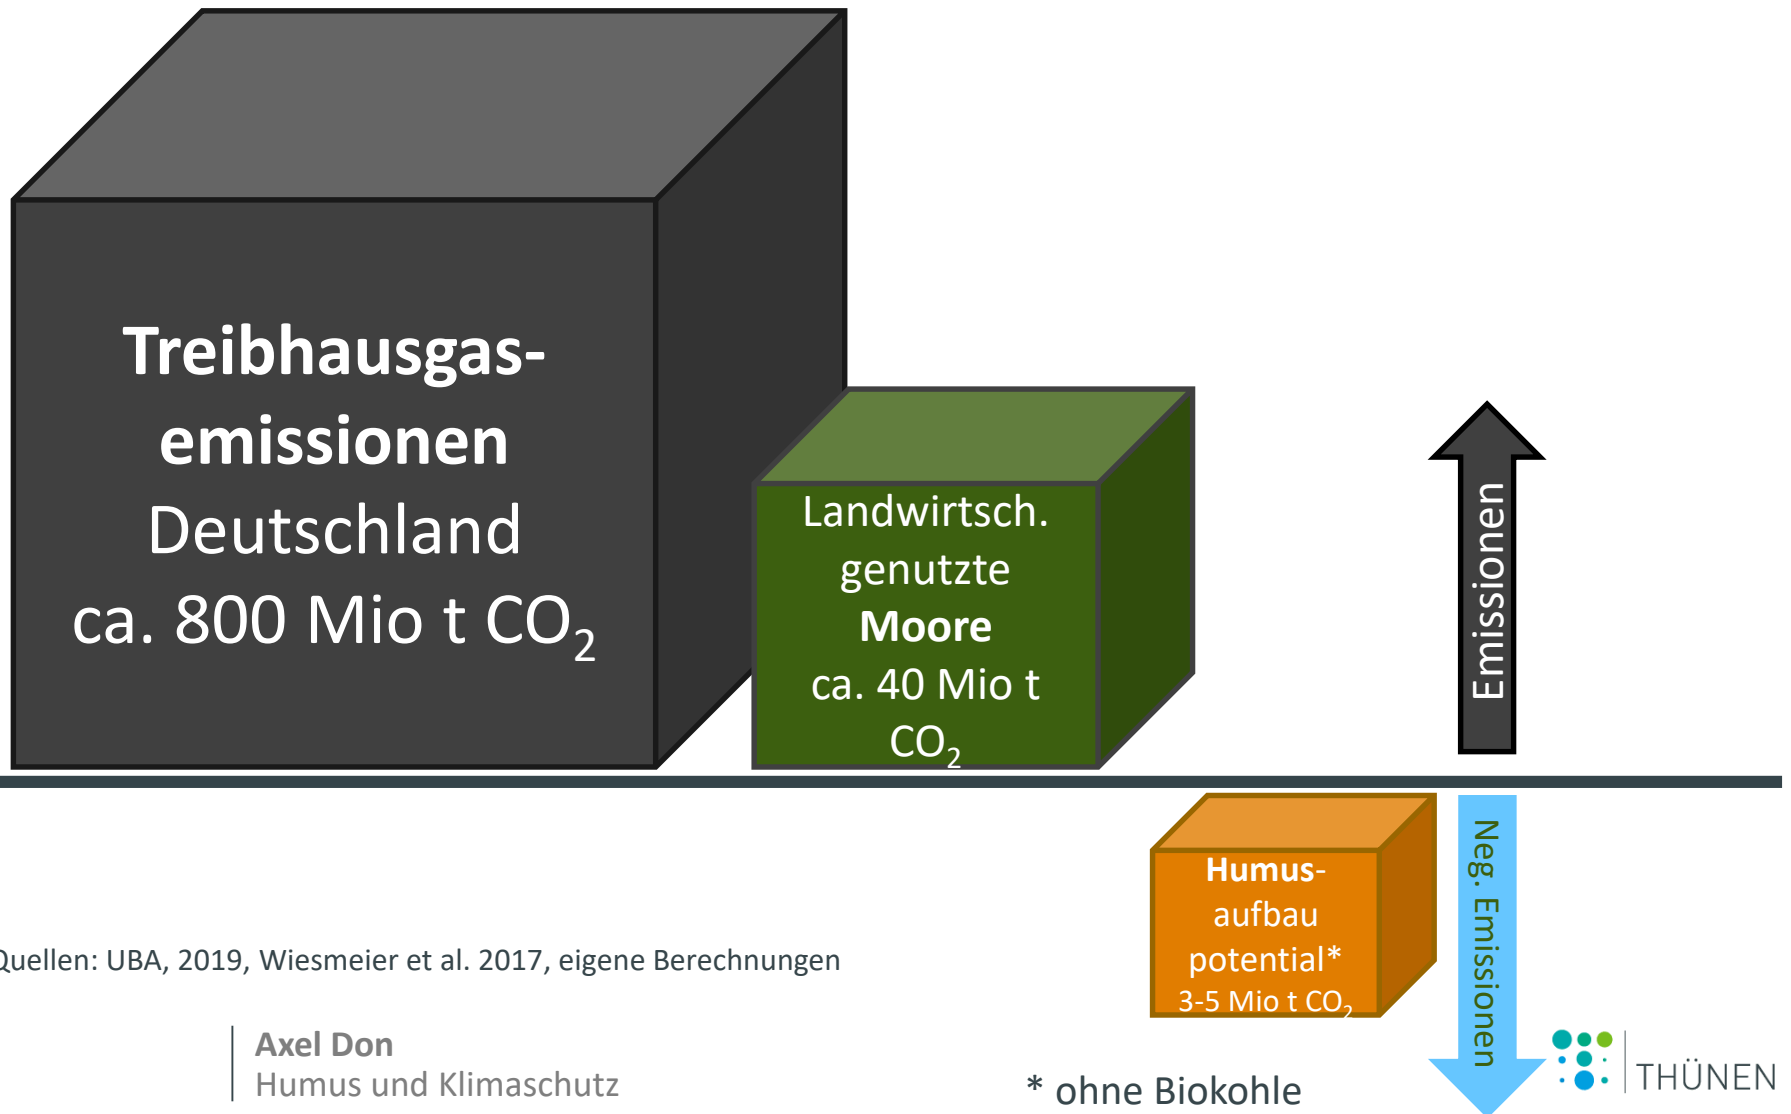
Treibhausgasemissionen
Deutschland
ca. 800 Mio t $CO_2$

Landwirtsch. genutzte
Moore
ca. 40 Mio t $CO_2$

Emissionen

Humusaufbau potential*
3-5 Mio t $CO_2$

Neg. Emissionen

Quellen: UBA, 2019, Wiesmeier et al. 2017, eigene Berechnungen

Axel Don
Humus und Klimaschutz

* ohne Biokohle

THÜNEN